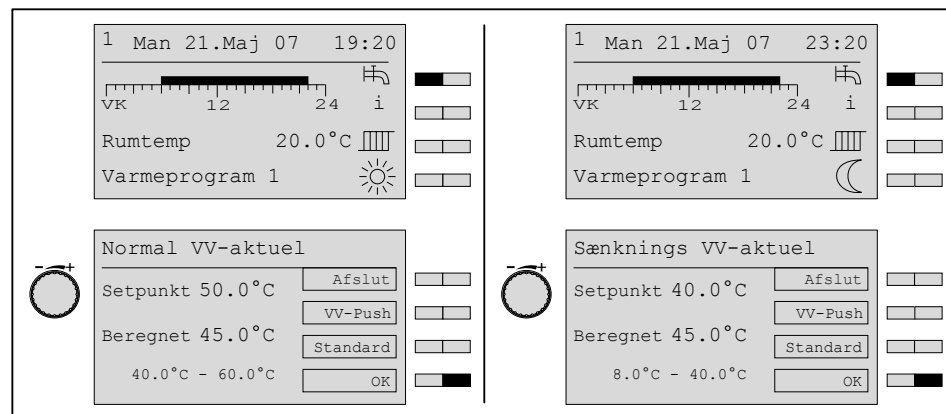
1 Man 21.Maj 07 19:20

VK 12 24 i

Rumtemp 20.0°C

Varmeprogram 1

Normal VV-aktuel

Setpunkt 50.0°C

Beregnet 45.0°C

40.0°C - 60.0°C

Afslut

VV-Push

Standard

OK

1 Man 21.Maj 07 23:20

VK 12 24 i

Rumtemp 20.0°C

Varmeprogram 1

Sænknings VV-aktuel

Setpunkt 40.0°C

Beregnet 45.0°C

8.0°C - 40.0°C

Afslut

VV-Push

Standard

OK